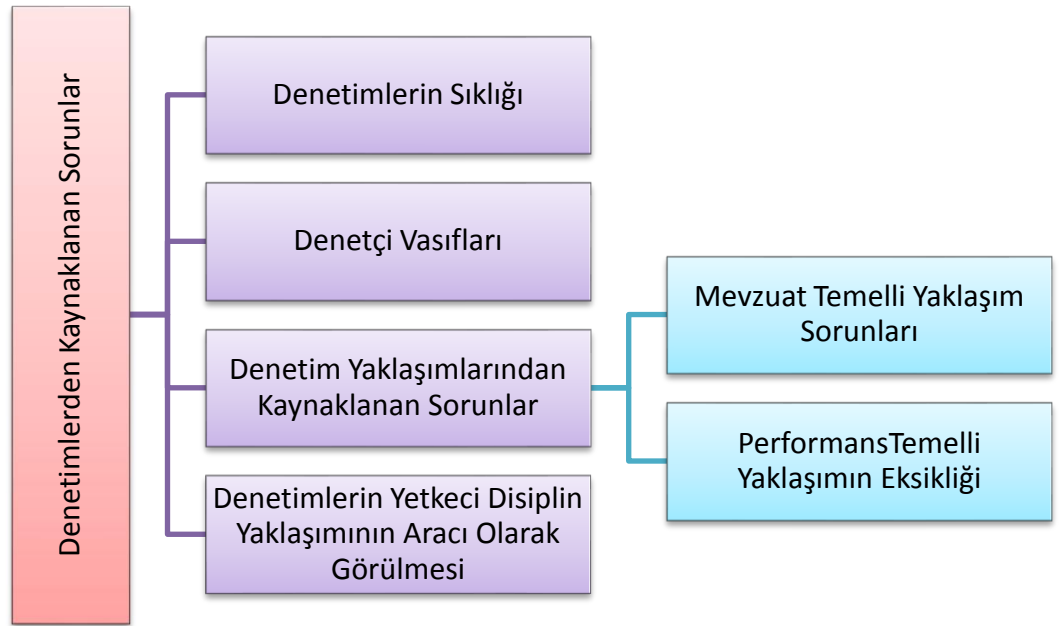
Denetimlerden Kaynaklanan Sorunlar

Denetimlerin Sıklığı

Denetçi Vasıfları

Denetim Yaklaşımlarından Kaynaklanan Sorunlar

Denetimlerin Yetkeci Disiplin Yaklaşımının Aracı Olarak Görülmesi

Mevzuat Temelli Yaklaşım Sorunları

PerformansTemelli Yaklaşımın Eksikliği